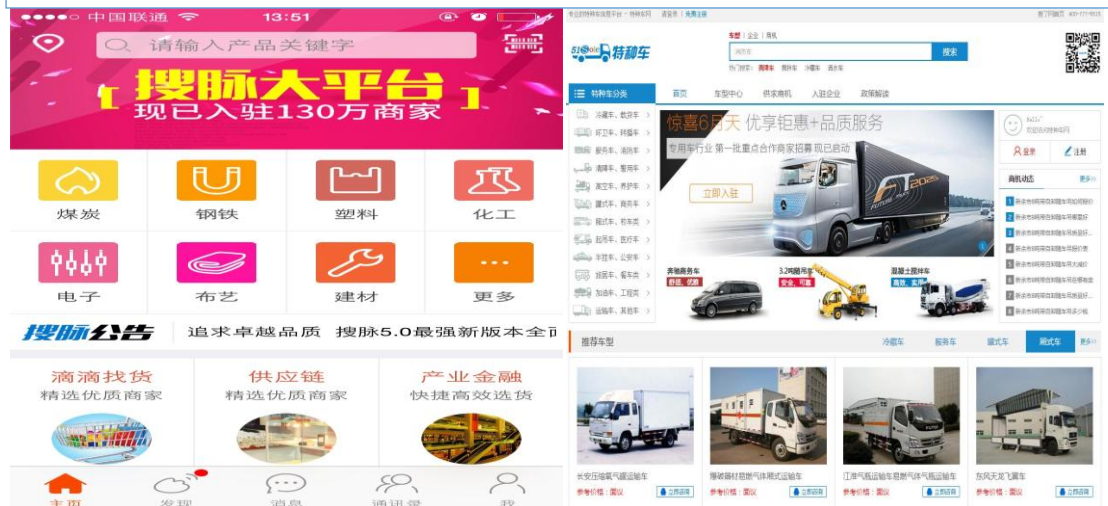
●●●●○ 中国联通 13:51

请输入产品关键字

搜脉大平台
现已入驻130万商家

煤炭
钢铁
塑料
化工
电子
布艺
建材
更多

搜脉公告 追求卓越品质 搜脉5.0最强新版本全市

滴滴找货
精选优质商家

供应链
精选优质商家

产业金融
快捷高效选货

主页
发现
消息
通讯录
我

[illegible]

特种车

车型 | 企业 | 资讯

搜索

特种车分类

首页
车型中心
供求商机
入驻企业
政策解读

惊喜6月天 优享钜惠+品质服务
专用车行业 第一批重点合作商家招募 现已启动

立即入驻

奔驰商务车
3.2吨随车吊
混凝土搅拌车

登录
注册

商机动态
更多

推荐车型

冷藏车
厢式车
爆破车
随车吊
更多

长安厢式气瓶运输车
参考价格：面议

爆破器材危险品运输车
参考价格：面议

江淮气瓶运输车危险气体气瓶运输车
参考价格：面议

东风天龙飞翼车
参考价格：面议